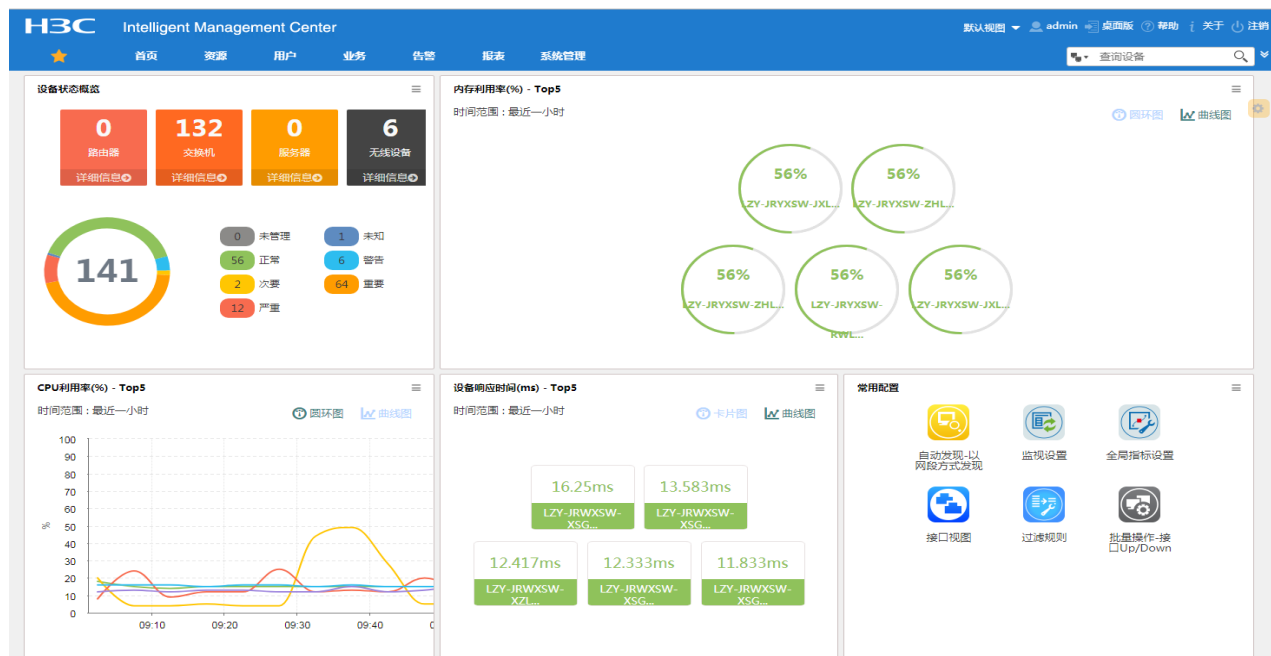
H3C Intelligent Management Center

默认视图 admin 桌面版 帮助 关于 注销

首页 资源 用户 业务 告警 报表 系统管理

查询设备

设备状态概览

0 路由器 详细信息
132 交换机 详细信息
0 服务器 详细信息
6 无线设备 详细信息

141

0 未管理
1 未知
56 正常
6 警告
2 次要
64 重要
12 严重

内存利用率(%) - Top5

时间范围：最近一小时

圆环图 曲线图

56% ZY-JRYXSW-JXL...
56% ZY-JRYXSW-ZHL...
56% LZY-JRYXSW-ZHL...
56% LZY-JRYXSW-RWL...
56% ZY-JRYXSW-JXL...

CPU利用率(%) - Top5

时间范围：最近一小时

圆环图 曲线图

100
90
80
70
60
50
40
30
20
10
0
%
09:10 09:20 09:30 09:40

设备响应时间(ms) - Top5

时间范围：最近一小时

卡片图 曲线图

16.25ms LZY-JRWXSW-XSG...
13.583ms LZY-JRWXSW-XSG...
12.417ms LZY-JRWXSW-XZL...
12.333ms LZY-JRWXSW-XSG...
11.833ms LZY-JRWXSW-XSG...

常用配置

自动发现-以网段方式发现
监视设置
全局指标设置
接口视图
过滤规则
批量操作-接口Up/Down